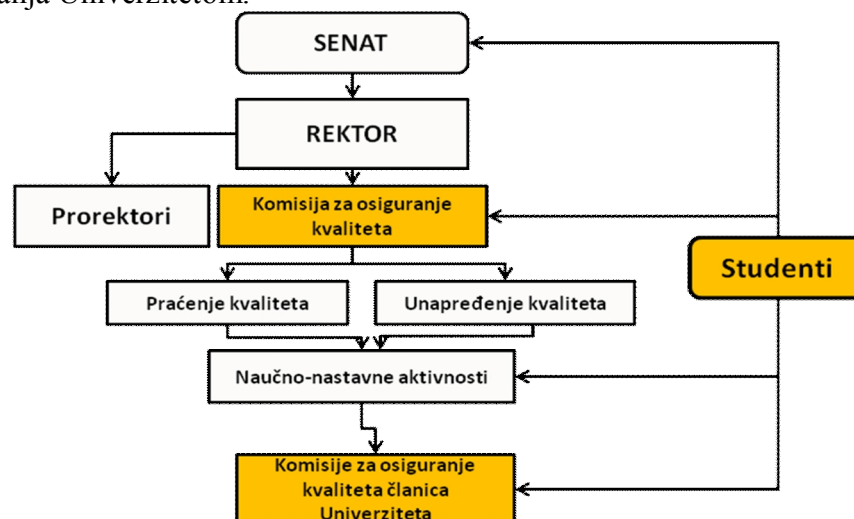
anja Univerzitetom.

SENAT

REKTOR

Prorektori

Komisija za osiguranje kvaliteta

Studenti

Praćenje kvaliteta

Unapređenje kvaliteta

Naučno-nastavne aktivnosti

Komisije za osiguranje kvaliteta članica Univerziteta